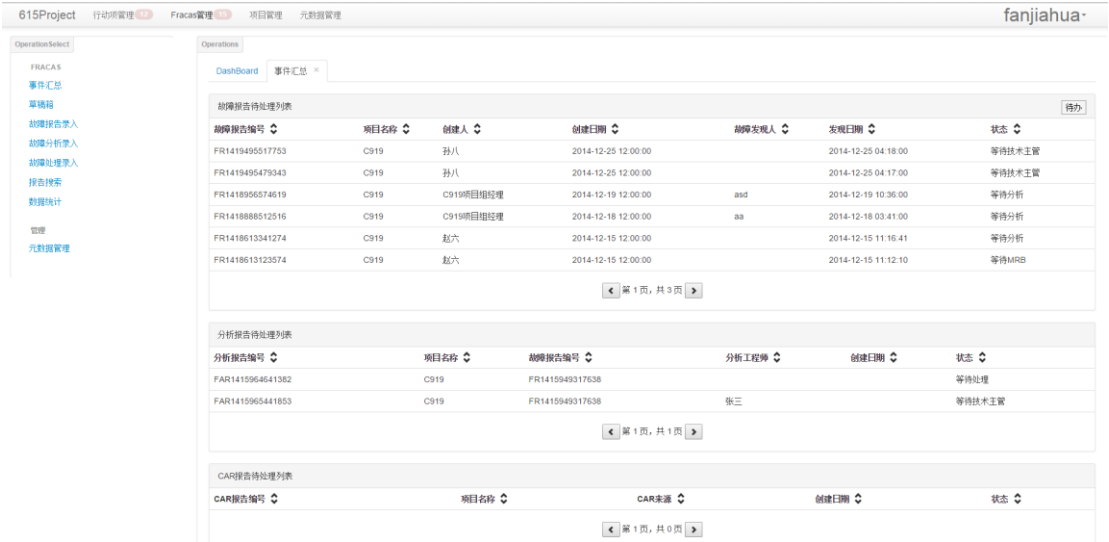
615Project 行动项管理 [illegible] Fracas管理 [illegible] 项目管理 元数据管理

fanjiahua·

OperationSelect

FRACAS
事件汇总
草稿箱
故障报告录入
故障分析录入
故障处理录入
报告搜索
数据统计

管理
元数据管理

Operations

DashBoard 事件汇总 ×

故障报告待处理列表

待办

| 故障报告编号 | 项目名称 | 创建人 | 创建日期 | 故障发现人 | 发现日期 | 状态 |
|---|---|---|---|---|---|---|
| FR1419495517753 | C919 | 孙八 | 2014-12-25 12:00:00 | | 2014-12-25 04:18:00 | 等待技术主管 |
| FR1419495479343 | C919 | 孙八 | 2014-12-25 12:00:00 | | 2014-12-25 04:17:00 | 等待技术主管 |
| FR1418956574619 | C919 | C919项目组经理 | 2014-12-19 12:00:00 | asd | 2014-12-19 10:36:00 | 等待分析 |
| FR1418888512516 | C919 | C919项目组经理 | 2014-12-18 12:00:00 | aa | 2014-12-18 03:41:00 | 等待分析 |
| FR1418613341274 | C919 | 赵六 | 2014-12-15 12:00:00 | | 2014-12-15 11:16:41 | 等待分析 |
| FR1418613123574 | C919 | 赵六 | 2014-12-15 12:00:00 | | 2014-12-15 11:12:10 | 等待MRB |

第1页，共3页

分析报告待处理列表

| 分析报告编号 | 项目名称 | 故障报告编号 | 分析工程师 | 创建日期 | 状态 |
|---|---|---|---|---|---|
| FAR1415964641382 | C919 | FR1415949317638 | | | 等待处理 |
| FAR1415965441853 | C919 | FR1415949317638 | 张三 | | 等待技术主管 |

第1页，共1页

CAR报告待处理列表

| CAR报告编号 | 项目名称 | CAR来源 | 创建日期 | 状态 |
|---|---|---|---|---|

第1页，共0页